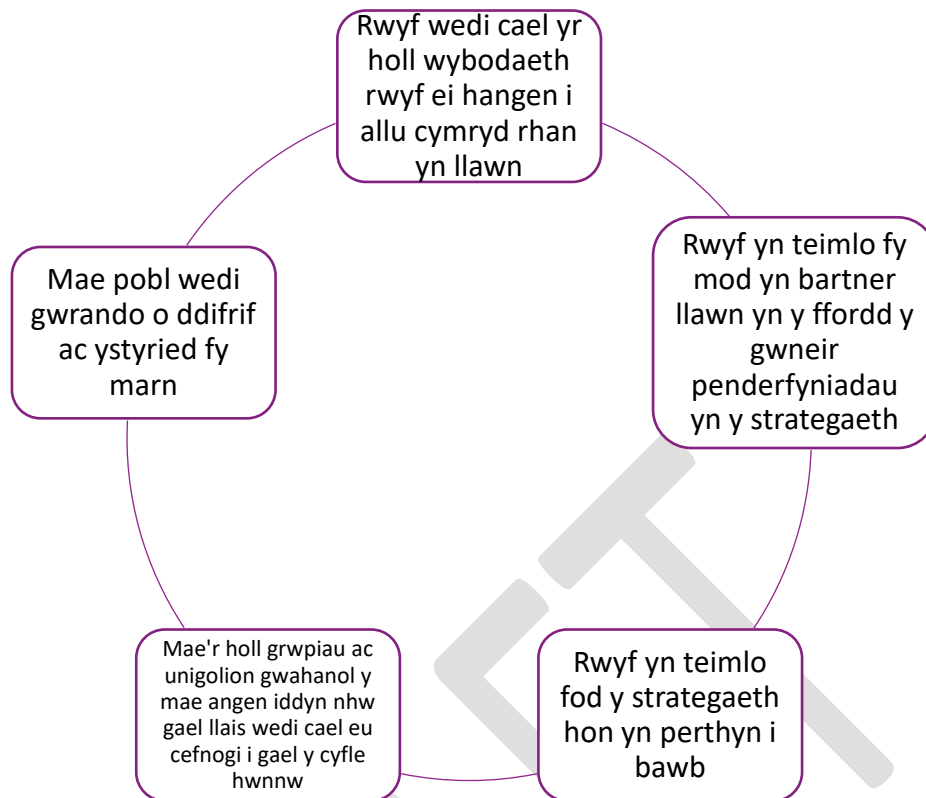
Rwyf wedi cael yr holl wybodaeth rwyf ei hangen i allu cymryd rhan yn llawn

Rwyf yn teimlo fy mod yn bartner llawn yn y ffordd y gwneir penderfyniadau yn y strategaeth

Rwyf yn teimlo fod y strategaeth hon yn perthyn i bawb

Mae'r holl grwpiau ac unigolion gwahanol y mae angen iddyn nhw gael llais wedi cael eu cefnogi i gael y cyfle hwnnw

Mae pobl wedi gwrando o ddifrif ac ystyried fy marn